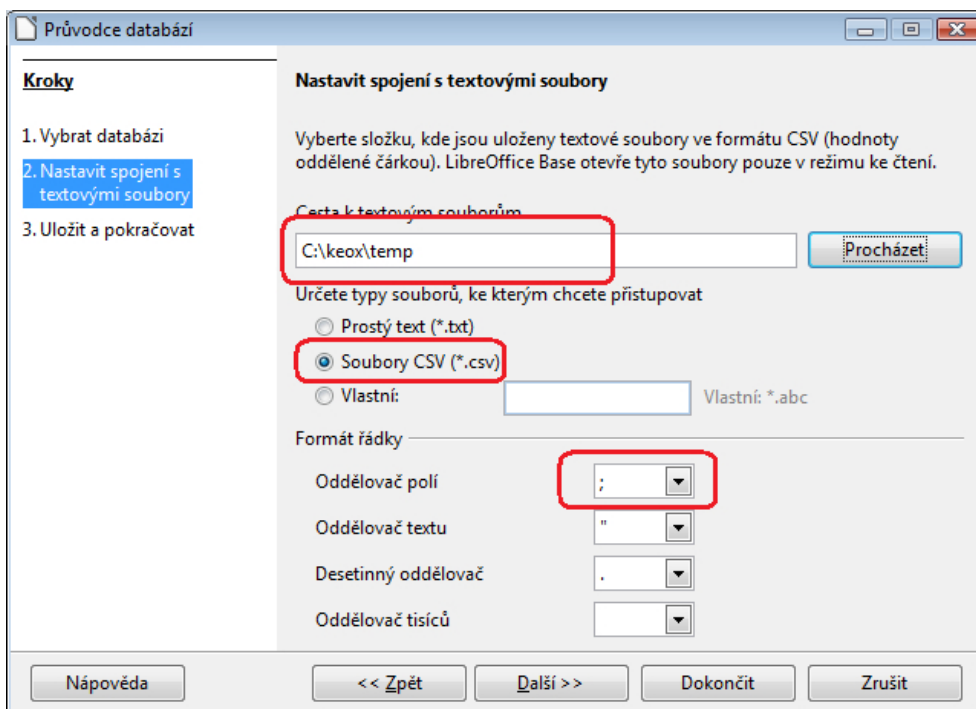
Průvodce databází

Kroky

1. Vybrat databázi
2. Nastavit spojení s textovými soubory
3. Uložit a pokračovat

Nastavit spojení s textovými soubory

Vyberte složku, kde jsou uloženy textové soubory ve formátu CSV (hodnoty oddělené čárkou). LibreOffice Base otevře tyto soubory pouze v režimu ke čtení.

Cesta k textovým souborům

C:\keox\temp

Procházet

Určete typy souborů, ke kterým chcete přistupovat

Prostý text (*.txt)

Soubory CSV (*.csv)

Vlastní:

Vlastní: *.abc

Formát řádky

Oddělovač polí ;

Oddělovač textu "

Desetinný oddělovač .

Oddělovač tisíců

Nápověda

<< Zpět

Další >>

Dokončit

Zrušit